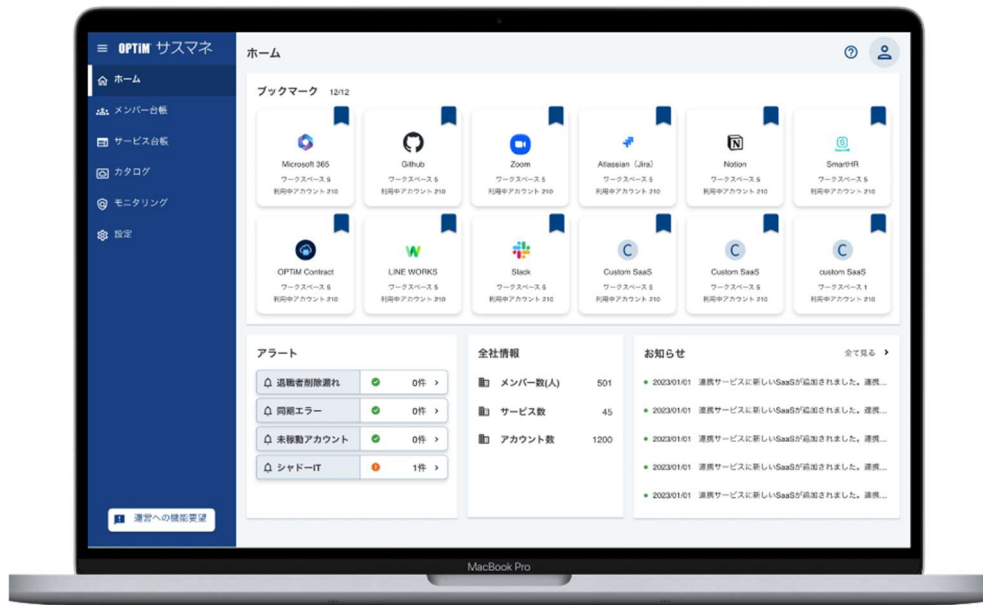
OPTiM サスマネ

ホーム
メンバー台帳
サービス台帳
カタログ
モニタリング
設定

運営への機能要望

ホーム

ブックマーク 12/12

Microsoft 365
ワークスペース 5
利用中アカウント 210

Github
ワークスペース 5
利用中アカウント 210

Zoom
ワークスペース 5
利用中アカウント 210

Atlassian（Jira）
ワークスペース 5
利用中アカウント 210

Notion
ワークスペース 5
利用中アカウント 210

SmartHR
ワークスペース 5
利用中アカウント 210

OPTiM Contract
ワークスペース 5
利用中アカウント 210

LINE WORKS
ワークスペース 5
利用中アカウント 210

Slack
ワークスペース 5
利用中アカウント 210

Custom SaaS
ワークスペース 5
利用中アカウント 210

Custom SaaS
ワークスペース 5
利用中アカウント 210

custom SaaS
ワークスペース 1
利用中アカウント 210

アラート

| 退職者削除漏れ | 0件 |
|---|---|
| 同期エラー | 0件 |
| 未稼動アカウント | 0件 |
| シャドーIT | 1件 |

全社情報

| メンバー数(人) | 501 |
|---|---|
| サービス数 | 45 |
| アカウント数 | 1200 |

お知らせ 全て見る

2023/01/01 連携サービスに新しいSaaSが追加されました。連携...
2023/01/01 連携サービスに新しいSaaSが追加されました。連携...
2023/01/01 連携サービスに新しいSaaSが追加されました。連携...
2023/01/01 連携サービスに新しいSaaSが追加されました。連携...
2023/01/01 連携サービスに新しいSaaSが追加されました。連携...

MacBook Pro